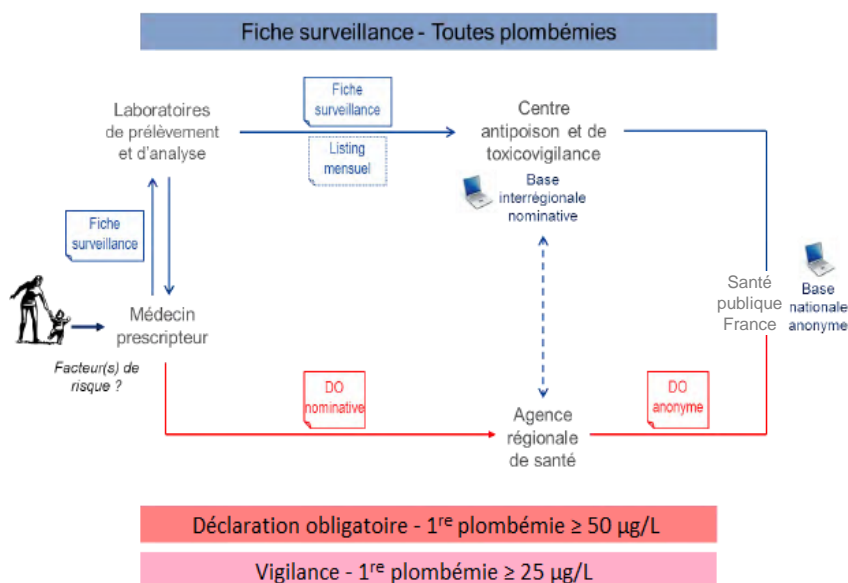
Fiche surveillance - Toutes plombémies

Laboratoires de prélèvement et d'analyse

Fiche surveillance

Listing mensuel

Centre antipoison et de toxicovigilance

Base interrégionale nominative

Fiche surveillance

Médecin prescripteur

Facteur(s) de risque ?

Santé publique France

Base nationale anonyme

DO nominative

Agence régionale de santé

DO anonyme

Déclaration obligatoire - 1$^{re}$ plombémie ≥ 50 µg/L

Vigilance - 1$^{re}$ plombémie ≥ 25 µg/L